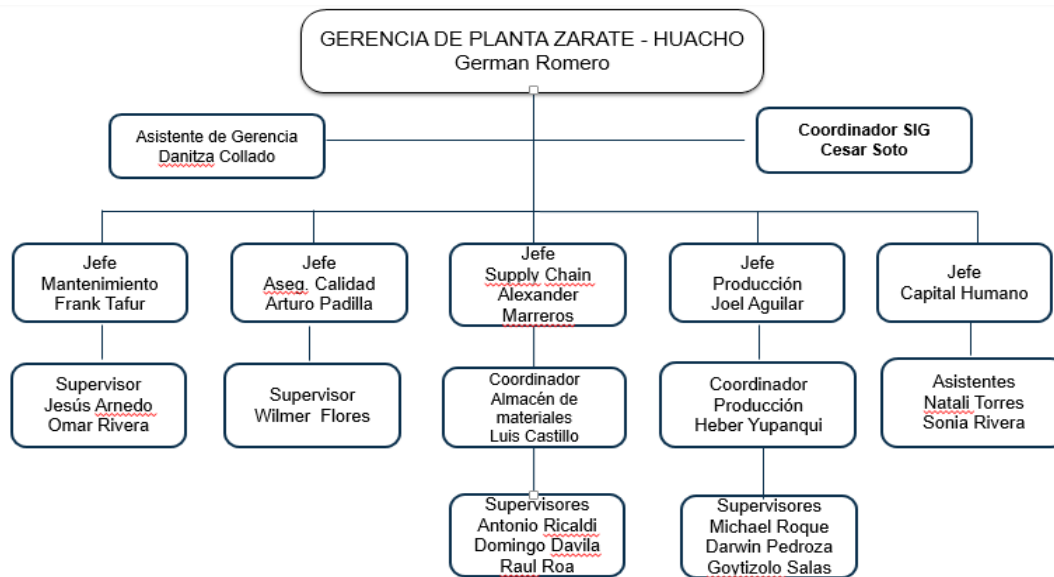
GERENCIA DE PLANTA ZARATE - HUACHO
German Romero

Asistente de Gerencia
Danitza Collado

Coordinador SIG
Cesar Soto

Jefe
Mantenimiento
Frank Tafur

Jefe
Aseg. Calidad
Arturo Padilla

Jefe
Supply Chain
Alexander
Marreros

Jefe
Producción
Joel Aguilar

Jefe
Capital Humano

Supervisor
Jesús Arnedo
Omar Rivera

Supervisor
Wilmer Flores

Coordinador
Almacén de
materiales
Luis Castillo

Coordinador
Producción
Heber Yupanqui

Asistentes
Natali Torres
Sonia Rivera

Supervisores
Antonio Ricaldi
Domingo Davila
Raul Roa

Supervisores
Michael Roque
Darwin Pedroza
Goytizolo Salas